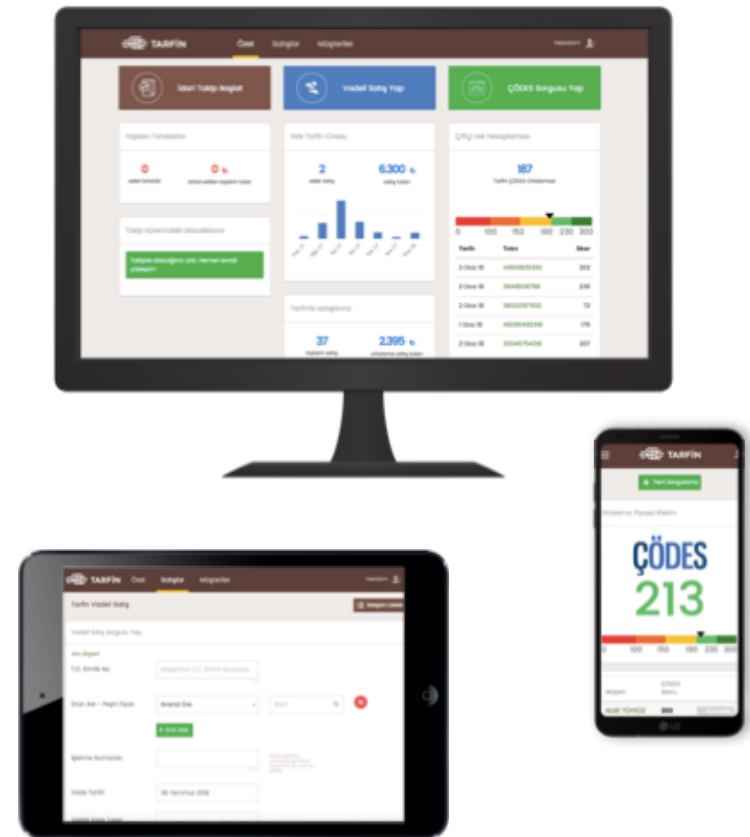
TARFİN Özet Satışlar Müşteriler

İdari Takip Başlat

Vadeli Satış Yap

ÇÖDES Sorgusu Yap

Yapılan Tahsilatlar

Tarfin ile Ciroları

2 vadeli satış

6.300 ₺ satış tutarı

Çiftçi Risk Hesaplaması

187

Tarfin ÇÖDES Ortalaması

Takip sürecindeki alacaklarınız

0 100 150 190 230 300

| Tarih | Tckn | Skor |
|---|---|---|
| 2 Oca 18 | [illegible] | 202 |
| 2 Oca 18 | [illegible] | 236 |
| 2 Oca 18 | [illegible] | 72 |
| 1 Oca 18 | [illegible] | 176 |
| 2 Oca 18 | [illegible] | 207 |

Tarfin'le satışlarınız

37

2.395 ₺

TARFİN

+ Yeni Sorgulama

ÇÖDES

213

0 100 150 190 230 300

TARFİN Özet Satışlar Müşteriler

Tarfin Vadeli Satış

Vadeli Satış Sorgusu Yap

T.C. Kimlik No

Ürün Adı - Peşin Fiyatı

Grand Dre

+ Ürün Ekle

İşletme Numarası

Vade Tarihi

30 Temmuz 2018